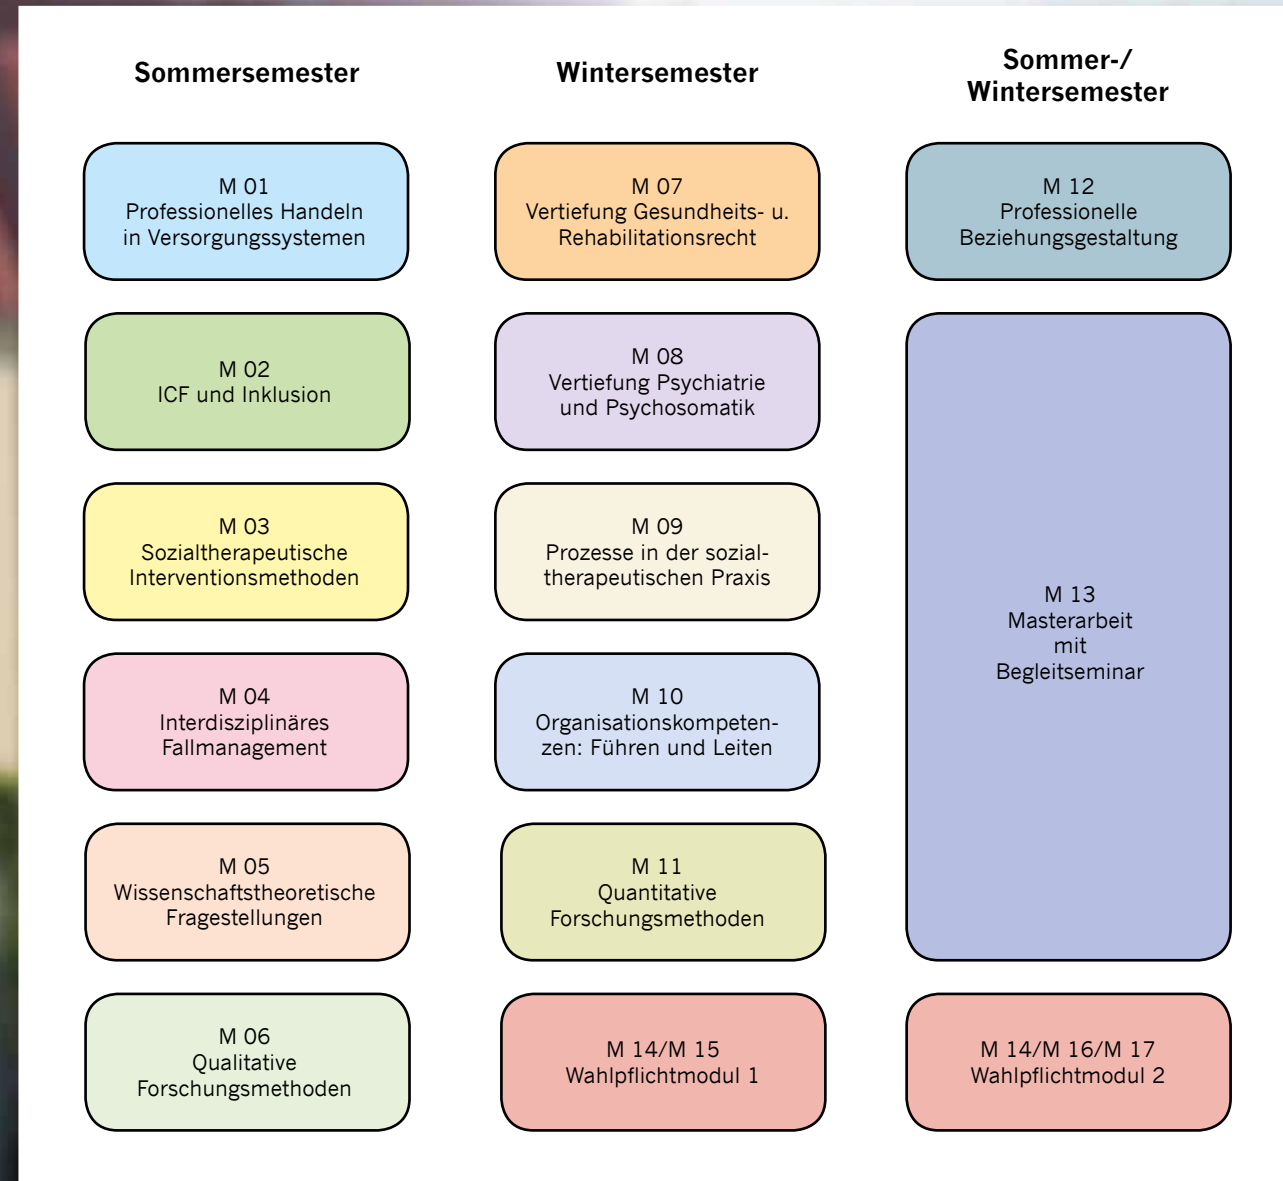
Sommersemester

M 01
Professionelles Handeln in Versorgungssystemen

M 02
ICF und Inklusion

M 03
Sozialtherapeutische Interventionsmethoden

M 04
Interdisziplinäres Fallmanagement

M 05
Wissenschaftstheoretische Fragestellungen

M 06
Qualitative Forschungsmethoden

Wintersemester

M 07
Vertiefung Gesundheits- u. Rehabilitationsrecht

M 08
Vertiefung Psychiatrie und Psychosomatik

M 09
Prozesse in der sozialtherapeutischen Praxis

M 10
Organisationskompetenzen: Führen und Leiten

M 11
Quantitative Forschungsmethoden

M 14/M 15
Wahlpflichtmodul 1

Sommer-/ Wintersemester

M 12
Professionelle Beziehungsgestaltung

M 13
Masterarbeit mit Begleitseminar

M 14/M 16/M 17
Wahlpflichtmodul 2